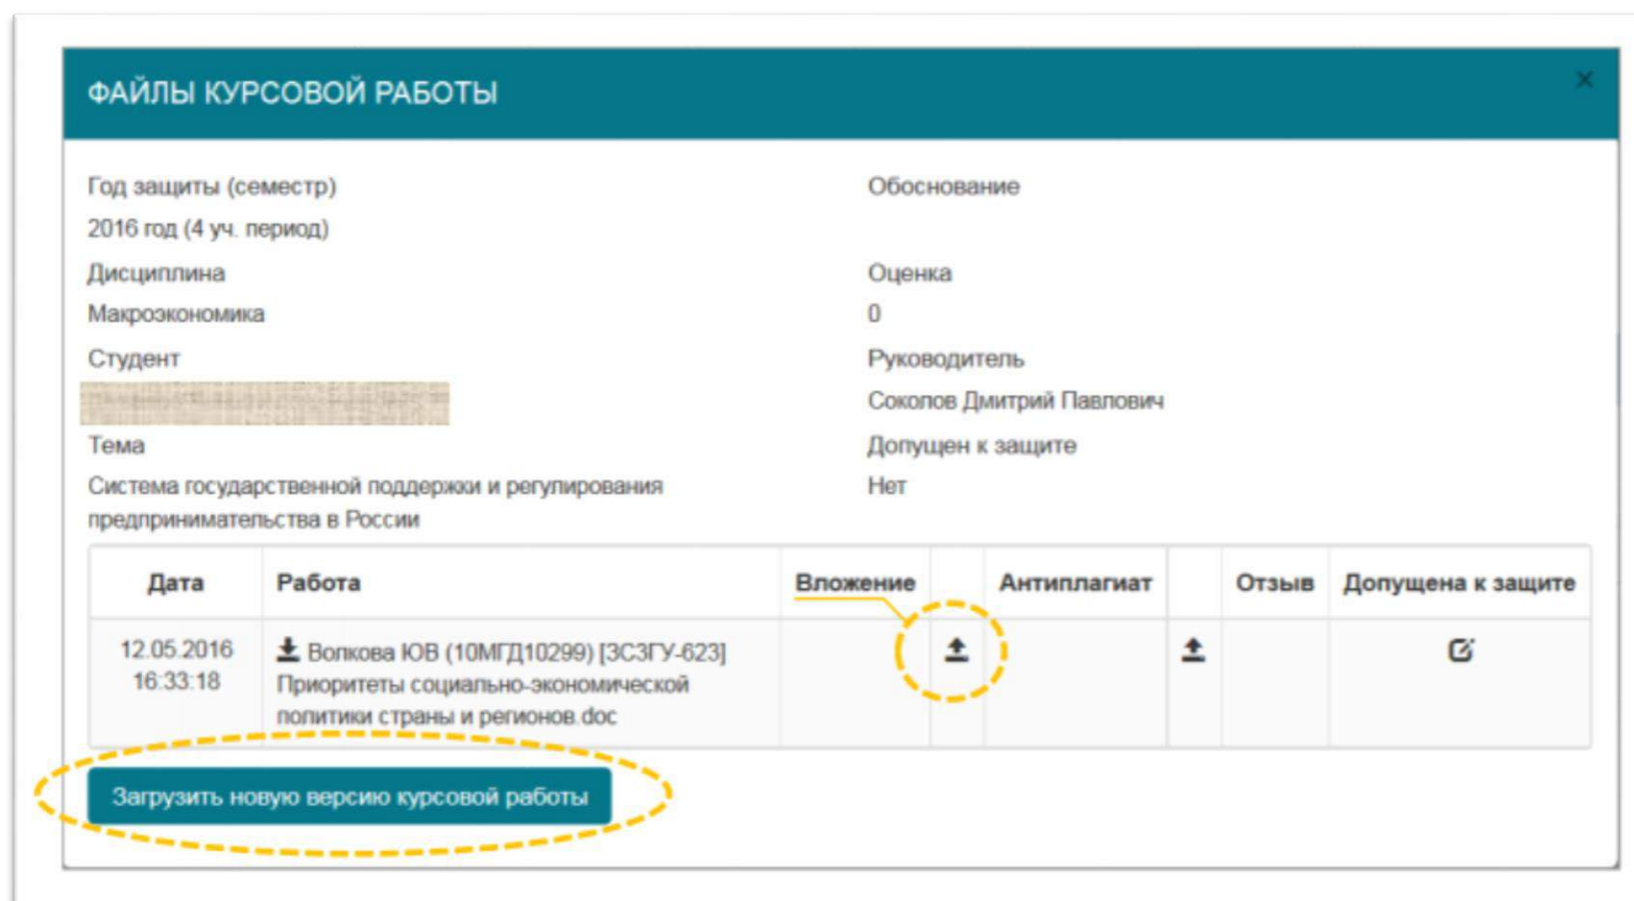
ФАЙЛЫ КУРСОВОЙ РАБОТЫ ×

Год защиты (семестр)
2016 год (4 уч. период)
Дисциплина
Макроэкономика
Студент
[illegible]
Тема
Система государственной поддержки и регулирования предпринимательства в России

Обоснование

Оценка
0
Руководитель
Соколов Дмитрий Павлович
Допущен к защите
Нет

| Дата | Работа | Вложение | | Антиплагиат | | Отзыв | Допущена к защите |
|---|---|---|---|---|---|---|---|
| 12.05.2016 16:33:18 | Волкова ЮВ (10МГД10299) [ЗСЗГУ-623] Приоритеты социально-экономической политики страны и регионов.doc | | | | | | |

Загрузить новую версию курсовой работы